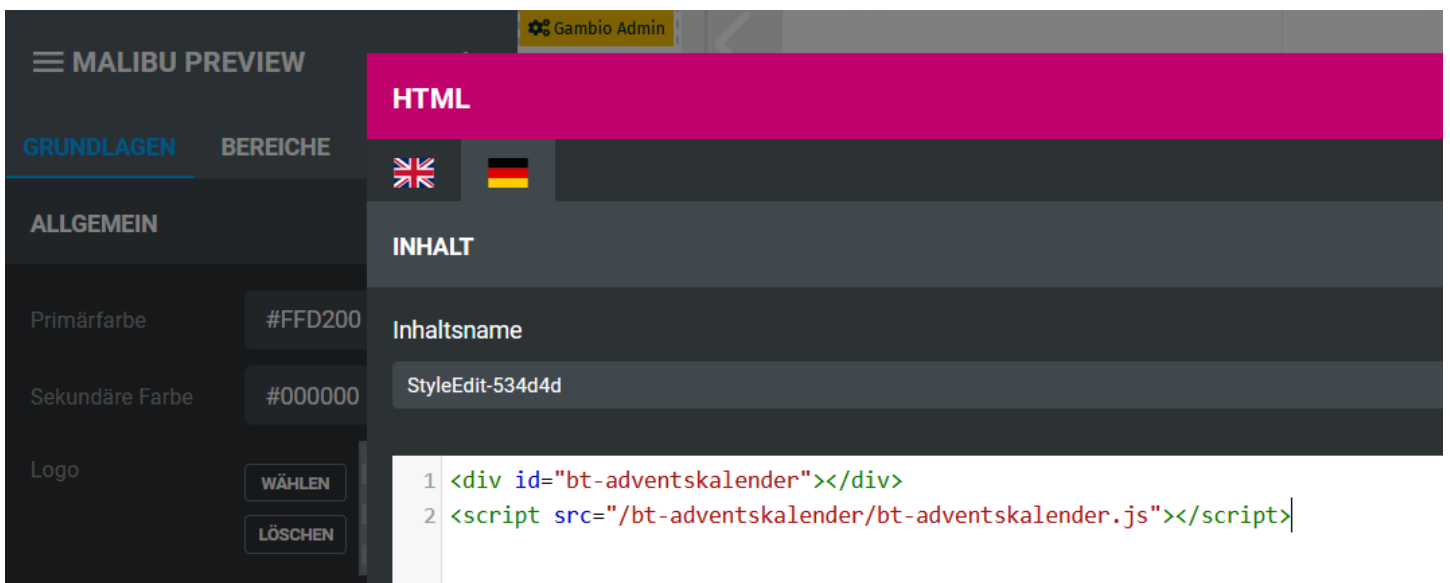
Gambio Admin

MALIBU PREVIEW

GRUNDLAGEN BEREICHE

ALLGEMEIN

Primärfarbe #FFD200

Sekundäre Farbe #000000

Logo WÄHLEN LÖSCHEN

HTML

INHALT

Inhaltsname

StyleEdit-534d4d

1 <div id="bt-adventskalender"></div>
2 <script src="/bt-adventskalender/bt-adventskalender.js"></script>